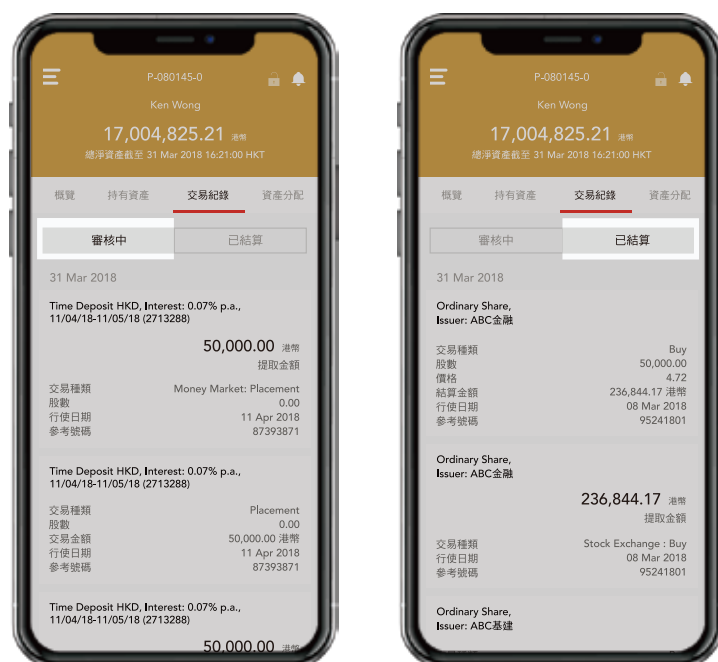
P-080145-0

Ken Wong

17,004,825.21 港幣

總淨資產截至 31 Mar 2018 16:21:00 HKT

概覽 持有資產 交易紀錄 資產分配

審核中 已結算

31 Mar 2018

Time Deposit HKD, Interest: 0.07% p.a., 11/04/18-11/05/18 (2713288)

50,000.00 港幣
提取金額

| | |
|---|---|
| 交易種類 | Money Market: Placement |
| 股數 | 0.00 |
| 行使日期 | 11 Apr 2018 |
| 參考號碼 | 87393871 |

Time Deposit HKD, Interest: 0.07% p.a., 11/04/18-11/05/18 (2713288)

| | |
|---|---|
| 交易種類 | Placement |
| 股數 | 0.00 |
| 交易金額 | 50,000.00 港幣 |
| 行使日期 | 11 Apr 2018 |
| 參考號碼 | 87393871 |

Time Deposit HKD, Interest: 0.07% p.a., 11/04/18-11/05/18 (2713288)

50,000.00 港幣

P-080145-0

Ken Wong

17,004,825.21 港幣

總淨資產截至 31 Mar 2018 16:21:00 HKT

概覽 持有資產 交易紀錄 資產分配

審核中 已結算

31 Mar 2018

Ordinary Share, Issuer: ABC金融

| | |
|---|---|
| 交易種類 | Buy |
| 股數 | 50,000.00 |
| 價格 | 4.72 |
| 結算金額 | 236,844.17 港幣 |
| 行使日期 | 08 Mar 2018 |
| 參考號碼 | 95241801 |

Ordinary Share, Issuer: ABC金融

236,844.17 港幣
提取金額

| | |
|---|---|
| 交易種類 | Stock Exchange : Buy |
| 行使日期 | 08 Mar 2018 |
| 參考號碼 | 95241801 |

Ordinary Share, Issuer: ABC基建